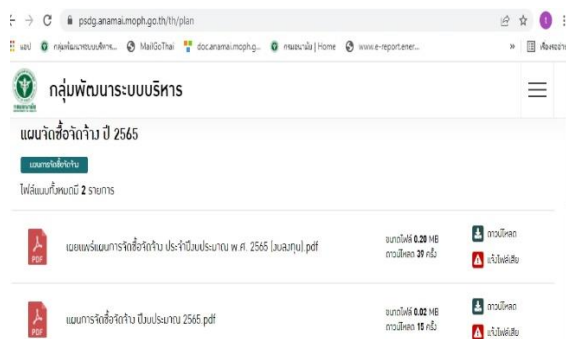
psdg.anamai.moph.go.th/th/plan

แอป กลุ่มพัฒนาระบบบริหาร... MailGoThai doc.anamai.moph.g... กรมอนามัย | Home www.e-report.ener...

กลุ่มพัฒนาระบบบริหาร

แผนจัดซื้อจัดจ้าง ปี 2565

แผนการจัดซื้อจัดจ้าง

ไฟล์แนบทั้งหมดมี 2 รายการ

PDF เผยแพร่แผนการจัดซื้อจัดจ้าง ประจำปีงบประมาณ พ.ศ. 2565 (งบลงทุน).pdf

ขนาดไฟล์ 0.20 MB
ดาวน์โหลด 39 ครั้ง

ดาวน์โหลด
แจ้งไฟล์เสีย

PDF แผนการจัดซื้อจัดจ้าง ปีงบประมาณ 2565.pdf

ขนาดไฟล์ 0.02 MB
ดาวน์โหลด 15 ครั้ง

ดาวน์โหลด
แจ้งไฟล์เสีย